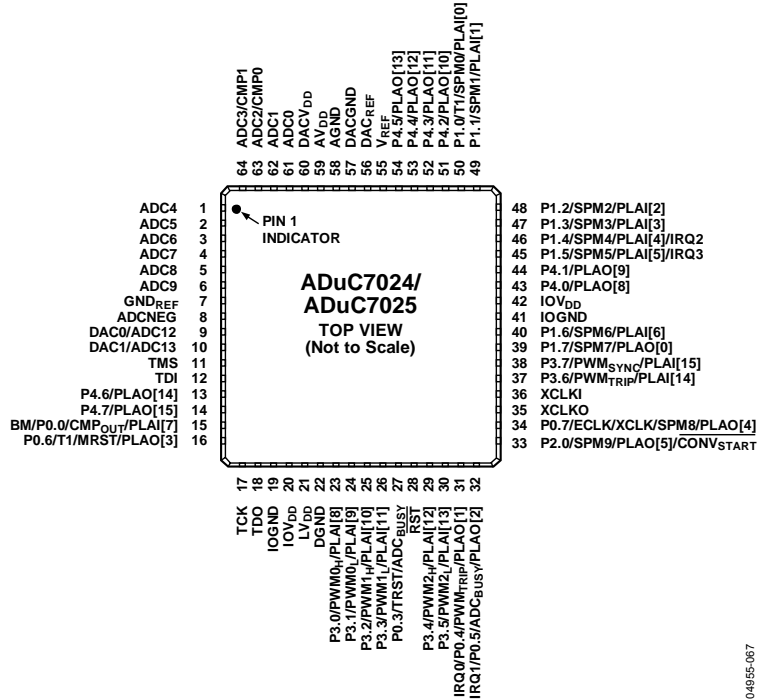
64 ADC3/CMP1
63 ADC2/CMP0
62 ADC1
61 ADC0
60 DACV$_{DD}$
59 AV$_{DD}$
58 AGND
57 DACGND
56 DAC$_{REF}$
55 V$_{REF}$
54 P4.5/PLAO[13]
53 P4.4/PLAO[12]
52 P4.3/PLAO[11]
51 P4.2/PLAO[10]
50 P1.0/T1/SPM0/PLAI[0]
49 P1.1/SPM1/PLAI[1]

ADC4 1
ADC5 2
ADC6 3
ADC7 4
ADC8 5
ADC9 6
GND$_{REF}$ 7
ADCNEG 8
DAC0/ADC12 9
DAC1/ADC13 10
TMS 11
TDI 12
P4.6/PLAO[14] 13
P4.7/PLAO[15] 14
BM/P0.0/CMP$_{OUT}$/PLAI[7] 15
P0.6/T1/MRST/PLAO[3] 16

PIN 1
INDICATOR

ADuC7024/
ADuC7025
TOP VIEW
(Not to Scale)

48 P1.2/SPM2/PLAI[2]
47 P1.3/SPM3/PLAI[3]
46 P1.4/SPM4/PLAI[4]/IRQ2
45 P1.5/SPM5/PLAI[5]/IRQ3
44 P4.1/PLAO[9]
43 P4.0/PLAO[8]
42 IOV$_{DD}$
41 IOGND
40 P1.6/SPM6/PLAI[6]
39 P1.7/SPM7/PLAO[0]
38 P3.7/PWM$_{SYNC}$/PLAI[15]
37 P3.6/PWM$_{TRIP}$/PLAI[14]
36 XCLKI
35 XCLKO
34 P0.7/ECLK/XCLK/SPM8/PLAO[4]
33 P2.0/SPM9/PLAO[5]/$\overline{CONV_{START}}$

17 TCK
18 TDO
19 IOGND
20 IOV$_{DD}$
21 LV$_{DD}$
22 DGND
23 P3.0/PWM0$_{H}$/PLAI[8]
24 P3.1/PWM0$_{L}$/PLAI[9]
25 P3.2/PWM1$_{H}$/PLAI[10]
26 P3.3/PWM1$_{L}$/PLAI[11]
27 P0.3/TRST/ADC$_{BUSY}$
28 RST
29 P3.4/PWM2$_{H}$/PLAI[12]
30 P3.5/PWM2$_{L}$/PLAI[13]
31 IRQ0/P0.4/PWM$_{TRIP}$/PLAO[1]
32 IRQ1/P0.5/ADC$_{BUSY}$/PLAO[2]

04955-067